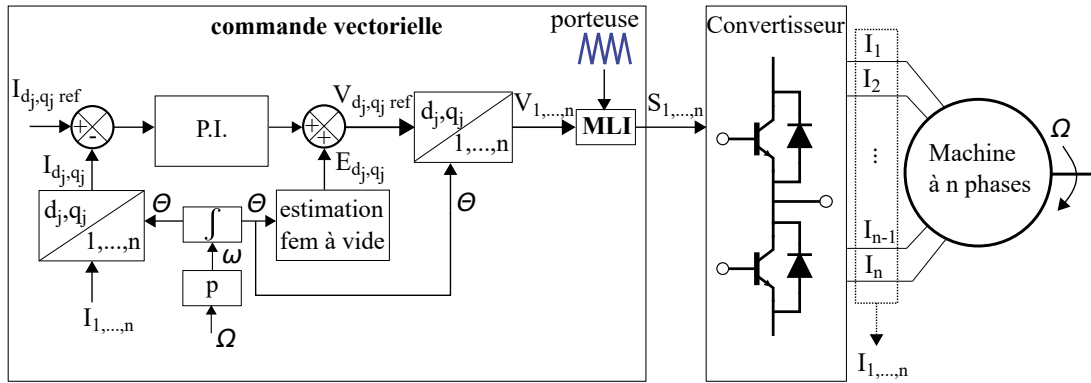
commande vectorielle

porteuse

Convertisseur

$I_{d_j,q_j\,ref}$

+ -

P.I.

+ +

$V_{d_j,q_j\,ref}$

$d_j,q_j$

$1,...,n$

$V_{1,...,n}$

MLI

$S_{1,...,n}$

$I_1$

$I_2$

$\vdots$

$I_{n-1}$

$I_n$

Machine à n phases

$\Omega$

$I_{d_j,q_j}$

$E_{d_j,q_j}$

$d_j,q_j$

$1,...,n$

$\Theta$

$\int$

$\Theta$

estimation fem à vide

$\Theta$

$\omega$

p

$I_{1,...,n}$

$\Omega$

$I_{1,...,n}$